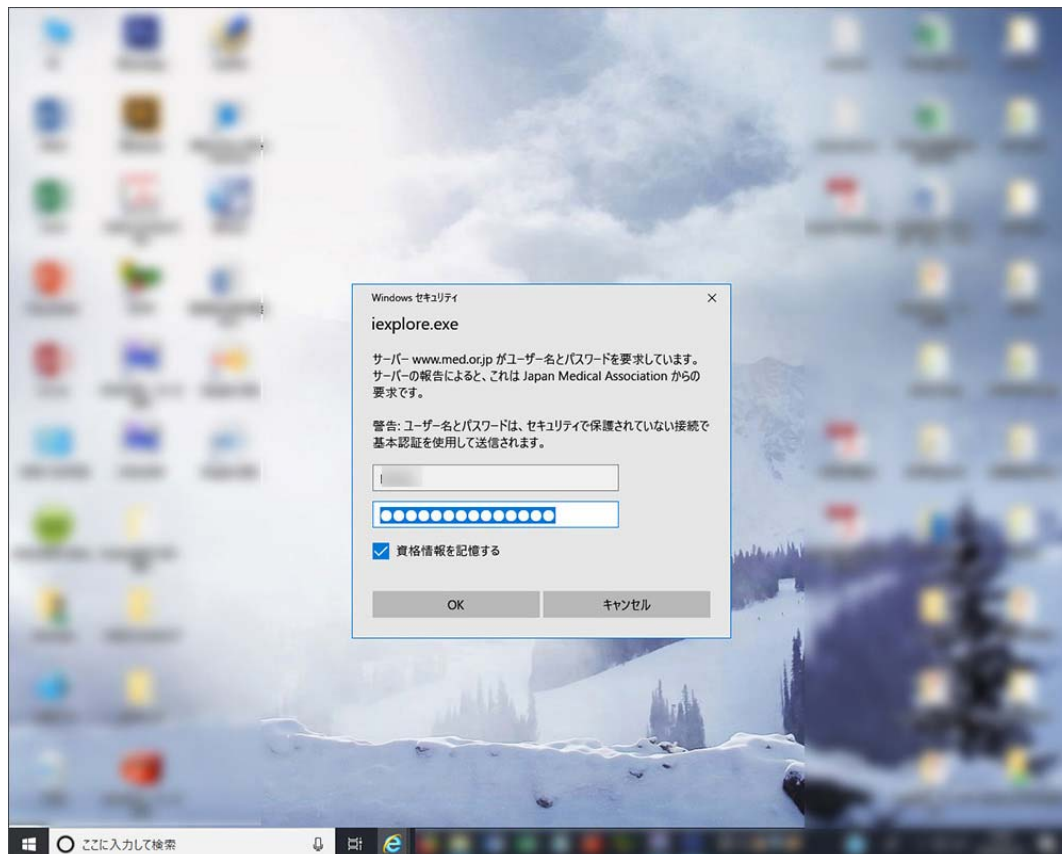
Windows セキュリティ
×

iexplore.exe

サーバー www.med.or.jp がユーザー名とパスワードを要求しています。サーバーの報告によると、これは Japan Medical Association からの要求です。

警告: ユーザー名とパスワードは、セキュリティで保護されていない接続で基本認証を使用して送信されます。

●●●●●●●●●●●●●●●

資格情報を記憶する

OK
キャンセル

ここに入力して検索